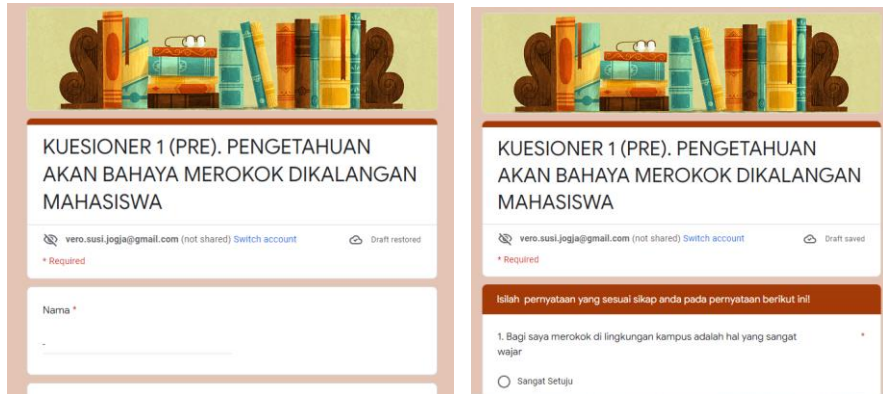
KUESIONER 1 (PRE). PENGETAHUAN AKAN BAHAYA MEROKOK DIKALANGAN MAHASISWA

vero.susi.jogja@gmail.com (not shared) Switch account

Draft restored

* Required

Nama *

KUESIONER 1 (PRE). PENGETAHUAN AKAN BAHAYA MEROKOK DIKALANGAN MAHASISWA

vero.susi.jogja@gmail.com (not shared) Switch account

Draft saved

* Required

Isilah pernyataan yang sesuai sikap anda pada pernyataan berikut ini!

1. Bagi saya merokok di lingkungan kampus adalah hal yang sangat wajar *

Sangat Setuju